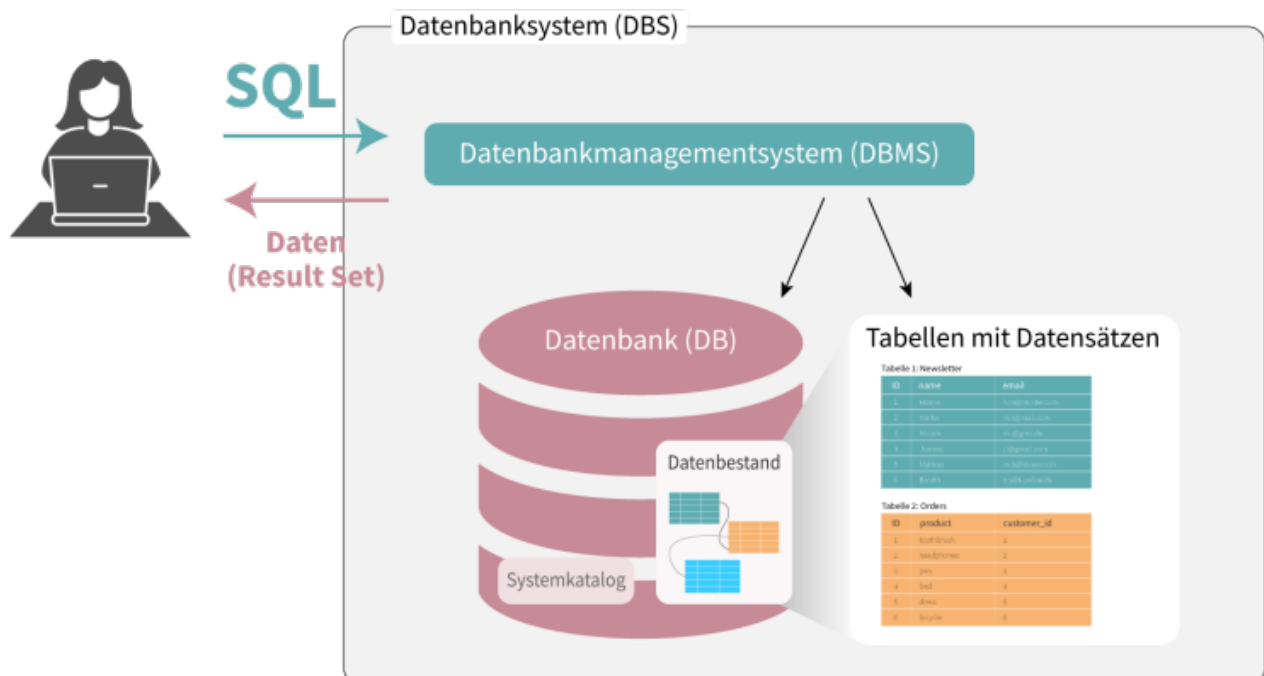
Datenbanksystem (DBS)

SQL

Datenbankmanagementsystem (DBMS)

Daten (Result Set)

Datenbank (DB)

Tabellen mit Datensätzen

Tabelle 1: Newsletter

| ID | name | email |
|---|---|---|
| 1 | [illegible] | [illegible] |
| 2 | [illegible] | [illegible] |
| 3 | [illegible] | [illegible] |
| 4 | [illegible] | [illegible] |
| 5 | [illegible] | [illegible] |
| 6 | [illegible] | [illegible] |

Tabelle 2: Orders

| ID | product | customer_id |
|---|---|---|
| 1 | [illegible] | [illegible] |
| 2 | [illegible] | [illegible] |
| 3 | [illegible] | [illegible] |
| 4 | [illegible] | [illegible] |
| 5 | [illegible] | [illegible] |
| 6 | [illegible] | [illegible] |

Datenbestand

Systemkatalog